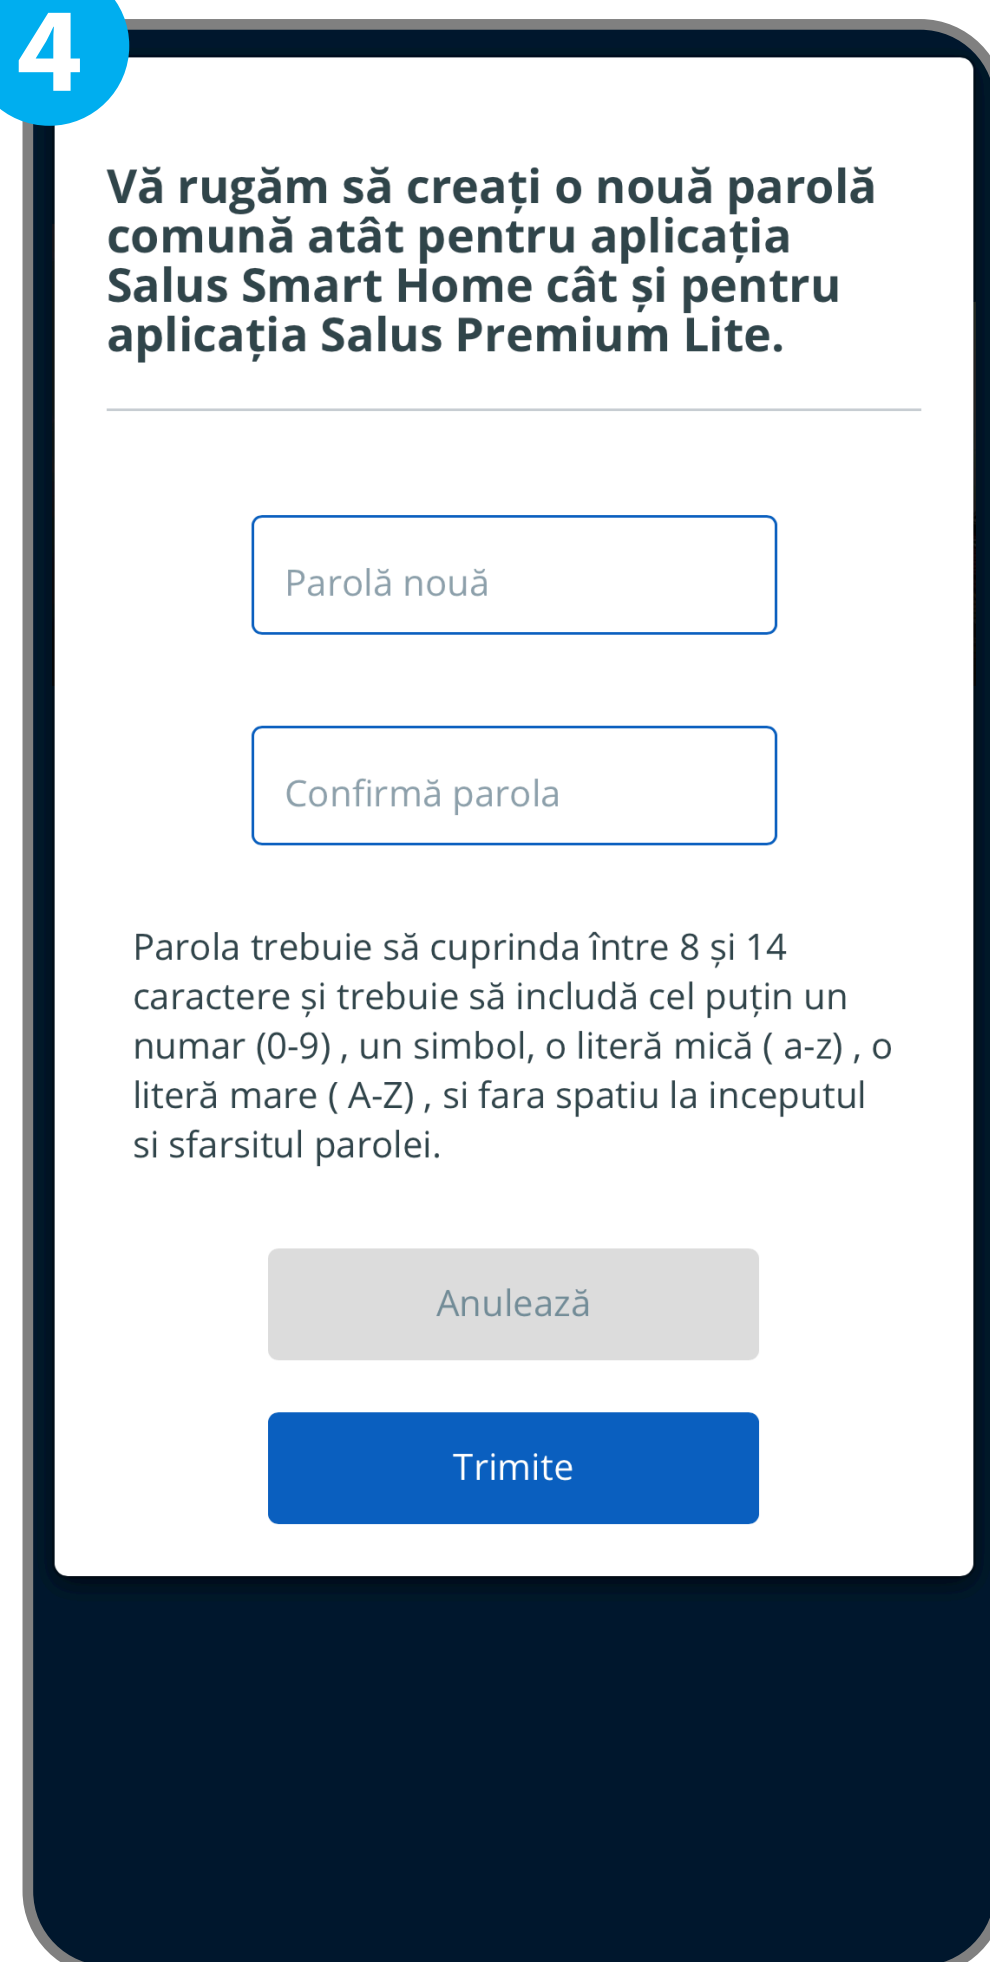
4

Vă rugăm să creați o nouă parolă comună atât pentru aplicația Salus Smart Home cât și pentru aplicația Salus Premium Lite.

Parolă nouă

Confirmă parola

Parola trebuie să cuprinda între 8 și 14 caractere și trebuie să includă cel puțin un numar (0-9) , un simbol, o literă mică ( a-z) , o literă mare ( A-Z) , si fara spatiu la inceputul si sfarsitul parolei.

Anulează

Trimite